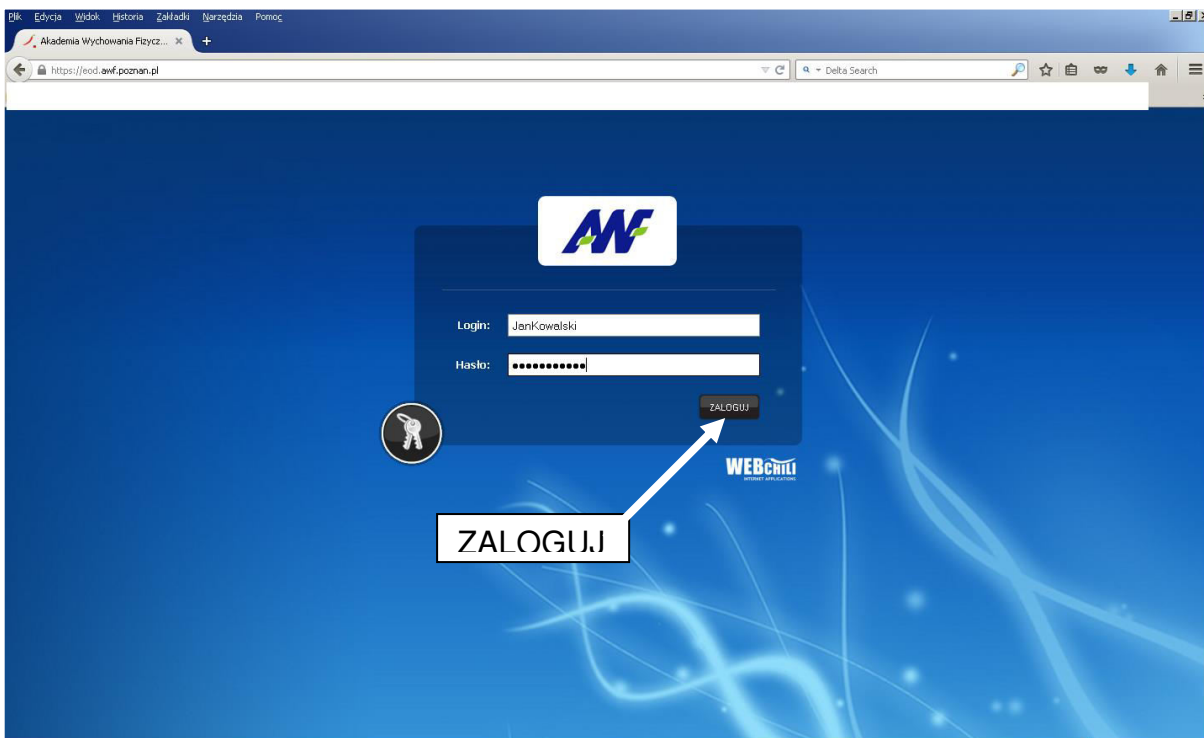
Plik Edycja Widok Historia Zakładki Narzędzia Pomoc

Akademia Wychowania Fizycz... ×

https://eod.awf.poznan.pl

Delta Search

AWF

Login: JanKowalski

Hasło: ●●●●●●●●●●●

ZALOGUJ

WEBCHILI INTERNET APPLICATIONS

ZALOGUJ